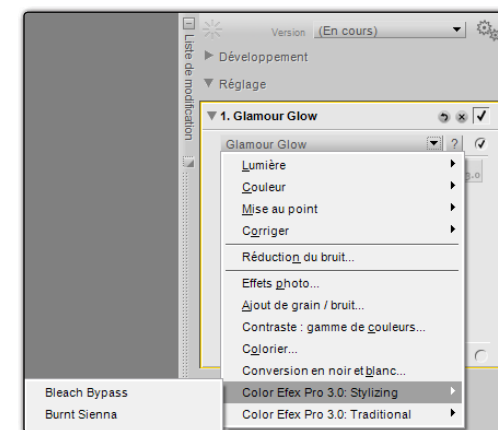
Liste de modification
Version (En cours)
Développement
Réglage
1. Glamour Glow
Glamour Glow
?
Lumière
Couleur
Mise au point
Corriger
Réduction du bruit...
Effets photo...
Ajout de grain / bruit...
Contraste : gamme de couleurs...
Colorier...
Conversion en noir et blanc...
Color Efex Pro 3.0: Stylizing
Color Efex Pro 3.0: Traditional
Bleach Bypass
Burnt Sienna